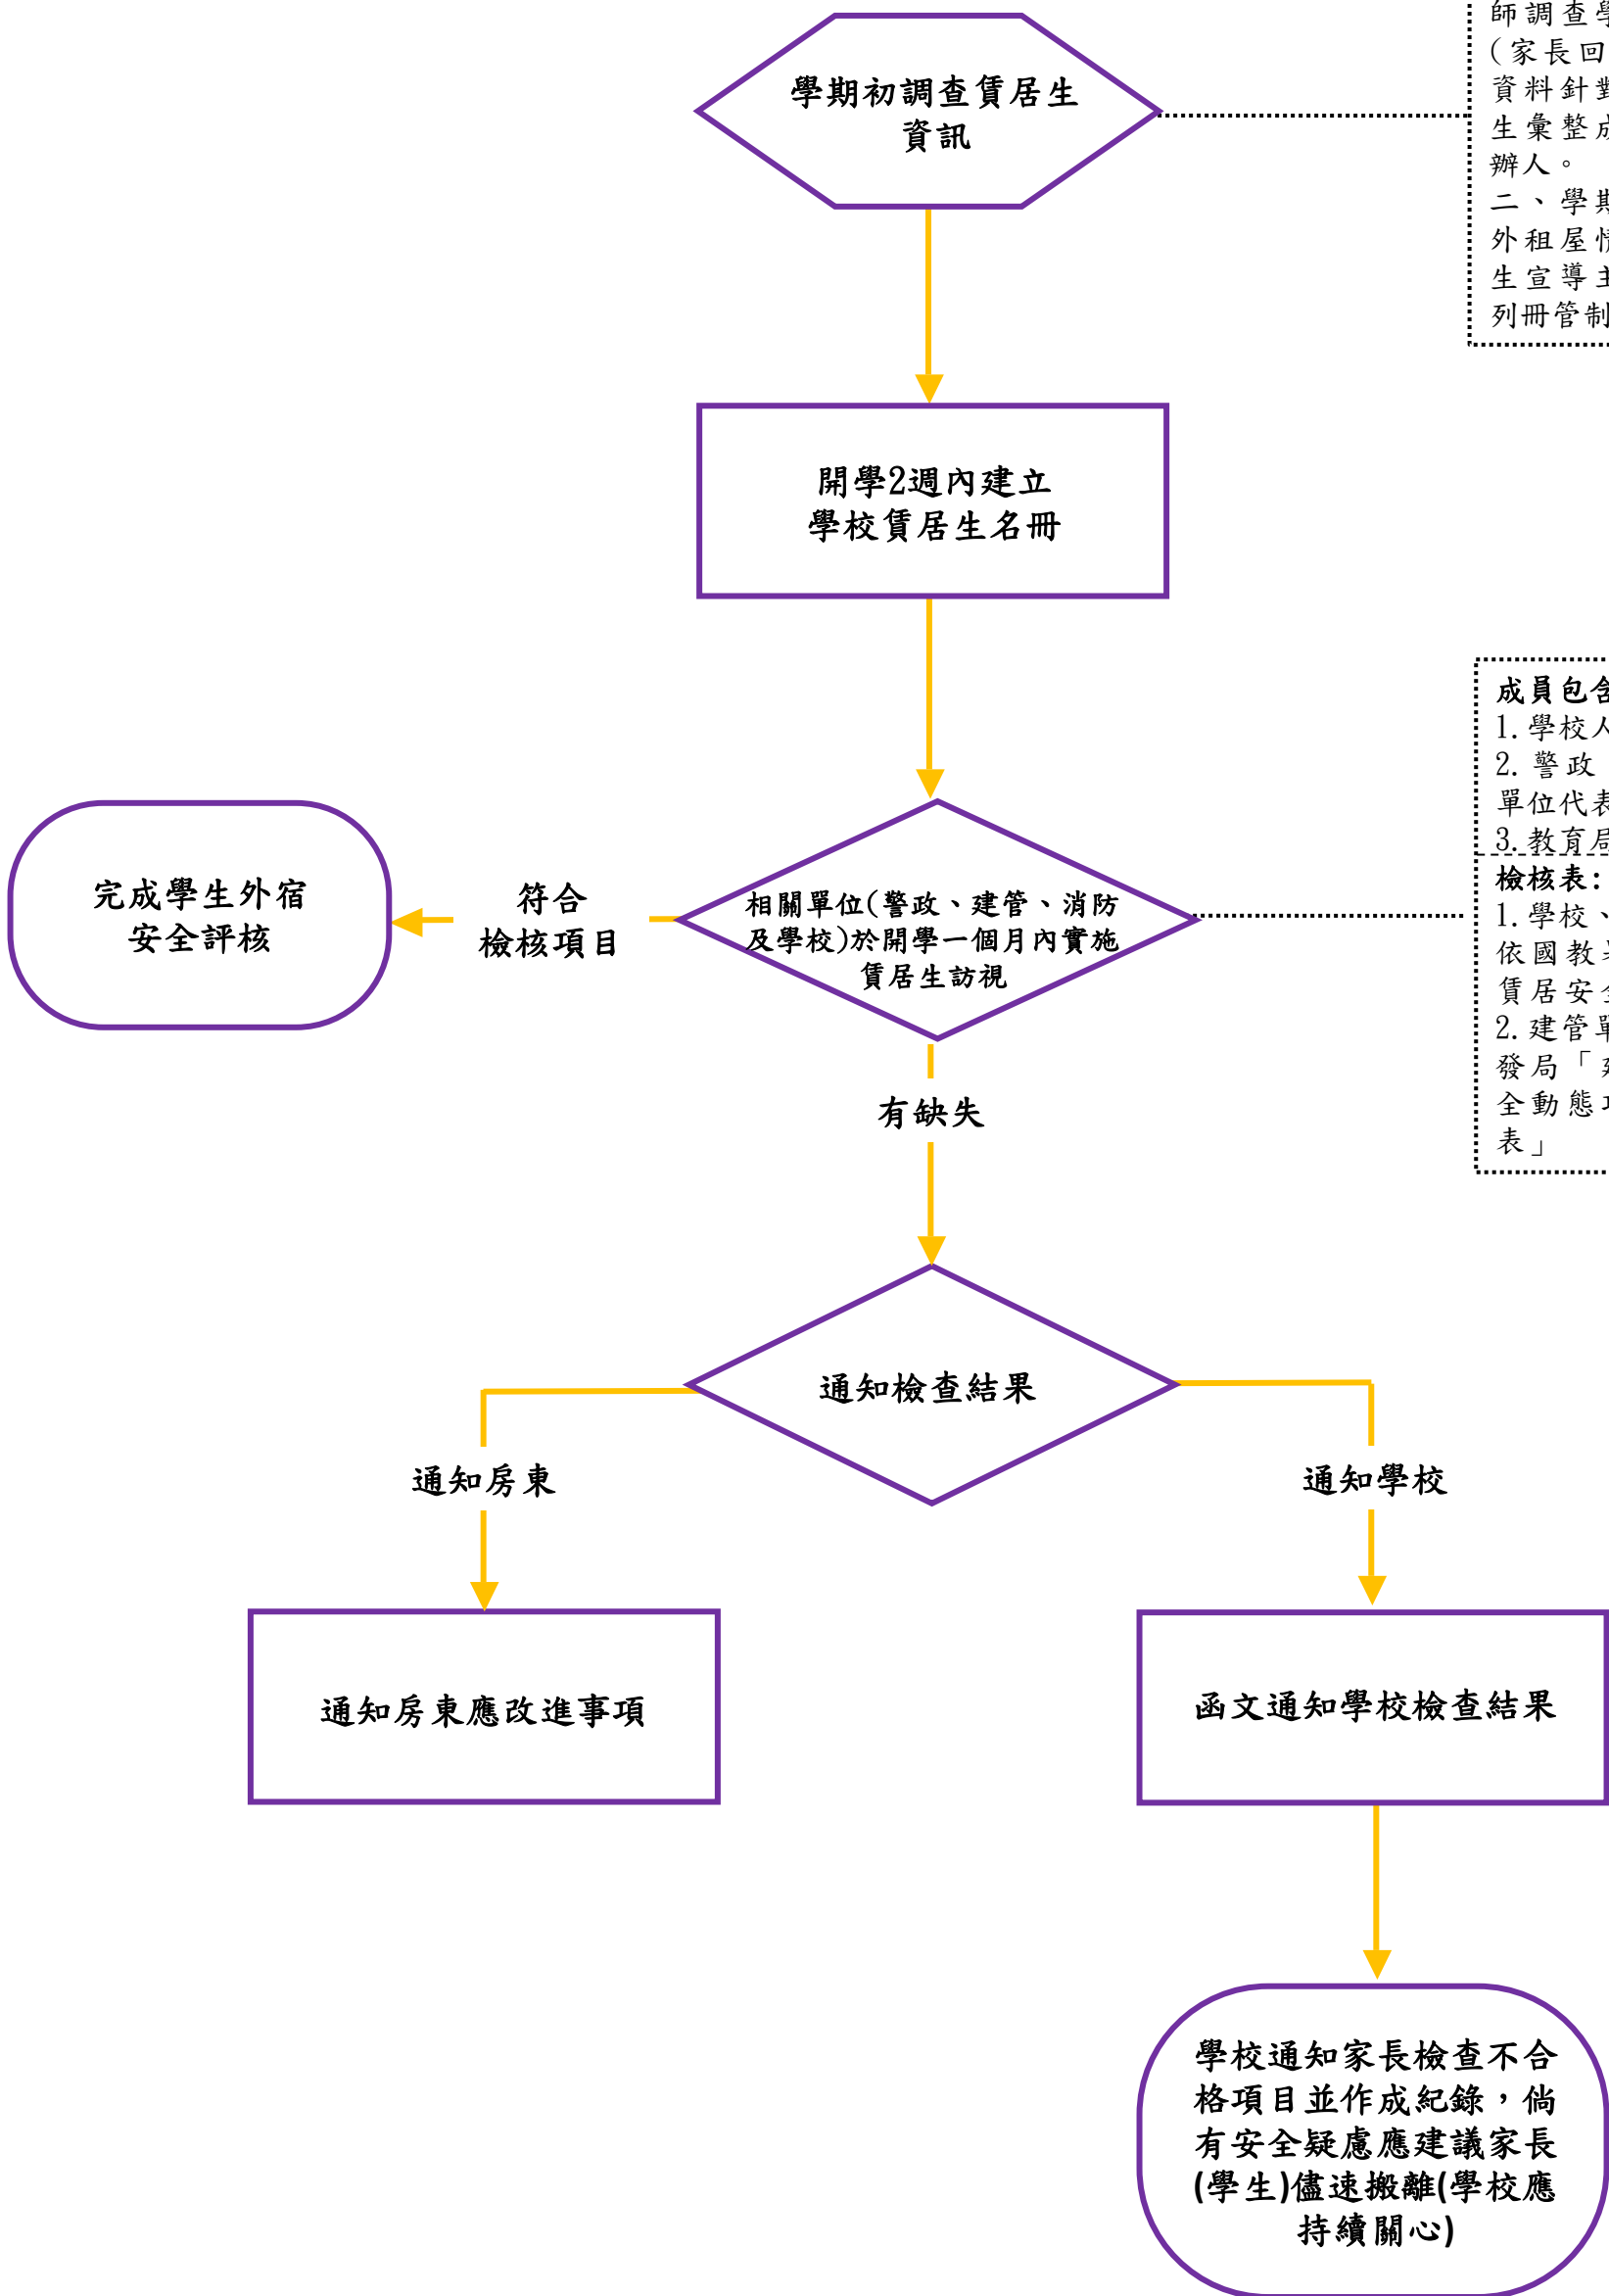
學期初調查賃居生資訊

師調查學
(家長回
資料針對
生彙整成
辦人。
二、學期
外租屋情
生宣導主
列冊管制

開學2週內建立學校賃居生名冊

成員包含
1. 學校人
2. 警政
單位代表
3. 教育局
檢核表:
1. 學校、
依國教署
賃居安全
2. 建管單
發局「建
全動態
表」

完成學生外宿安全評核

符合檢核項目

相關單位(警政、建管、消防及學校)於開學一個月內實施賃居生訪視

有缺失

通知檢查結果

通知房東

通知學校

通知房東應改進事項

函文通知學校檢查結果

學校通知家長檢查不合格項目並作成紀錄，倘有安全疑慮應建議家長(學生)儘速搬離(學校應持續關心)